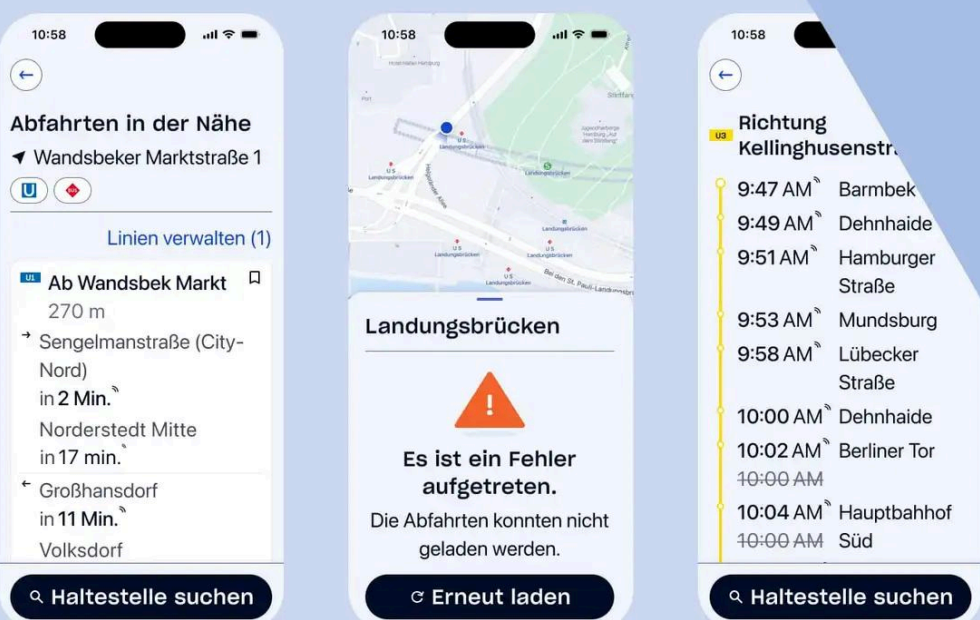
10:58

Abfahrten in der Nähe

Wandsbeker Marktstraße 1

U

Linien verwalten (1)

U1 Ab Wandsbek Markt

270 m

Sengelmanstraße (City-Nord)

in 2 Min.

Norderstedt Mitte

in 17 min.

Großhansdorf

in 11 Min.

Volksdorf

Haltestelle suchen

10:58

U S Landungsbrücken

Landungsbrücken

Landungsbrücken

Es ist ein Fehler aufgetreten.

Die Abfahrten konnten nicht geladen werden.

Erneut laden

10:58

U3 Richtung Kellinghusenstr

9:47 AM Barmbek

9:49 AM Dehnhaide

9:51 AM Hamburger Straße

9:53 AM Mundsburg

9:58 AM Lübecker Straße

10:00 AM Dehnhaide

10:02 AM Berliner Tor

~~10:00 AM~~

10:04 AM Hauptbahnhof

~~10:00 AM~~ Süd

Haltestelle suchen